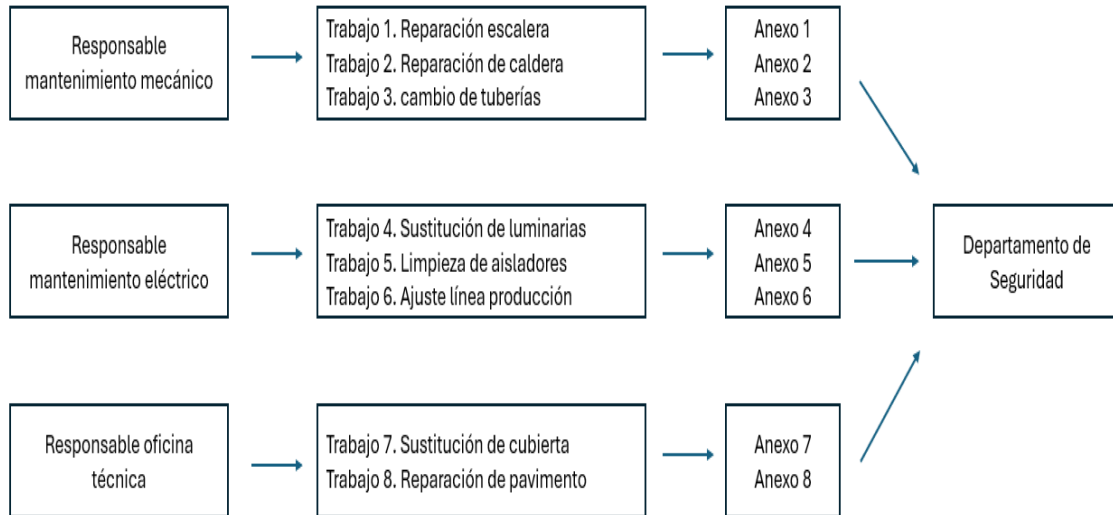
Responsable mantenimiento mecánico

Trabajo 1. Reparación escalera
Trabajo 2. Reparación de caldera
Trabajo 3. cambio de tuberías

Anexo 1
Anexo 2
Anexo 3

Responsable mantenimiento eléctrico

Trabajo 4. Sustitución de luminarias
Trabajo 5. Limpieza de aisladores
Trabajo 6. Ajuste línea producción

Anexo 4
Anexo 5
Anexo 6

Departamento de Seguridad

Responsable oficina técnica

Trabajo 7. Sustitución de cubierta
Trabajo 8. Reparación de pavimento

Anexo 7
Anexo 8